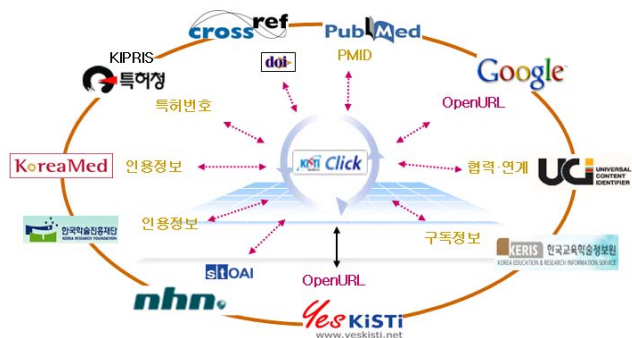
crossref

PubMed

KIPRIS

doi

PMID

특허청

Google

특허번호

OpenURL

KoreaMed

인용정보

KISTI Click

협력·연계

UCI UNIVERSAL CONTENT IDENTIFIER

인용정보

한국학술진흥재단 KOREA RESEARCH FOUNDATION

구독정보

KERIS 한국교육학술정보원 KOREA EDUCATION & RESEARCH INFORMATION SERVICE

stOAI

OpenURL

nhn

Yes KISTI

www.yeskisti.net